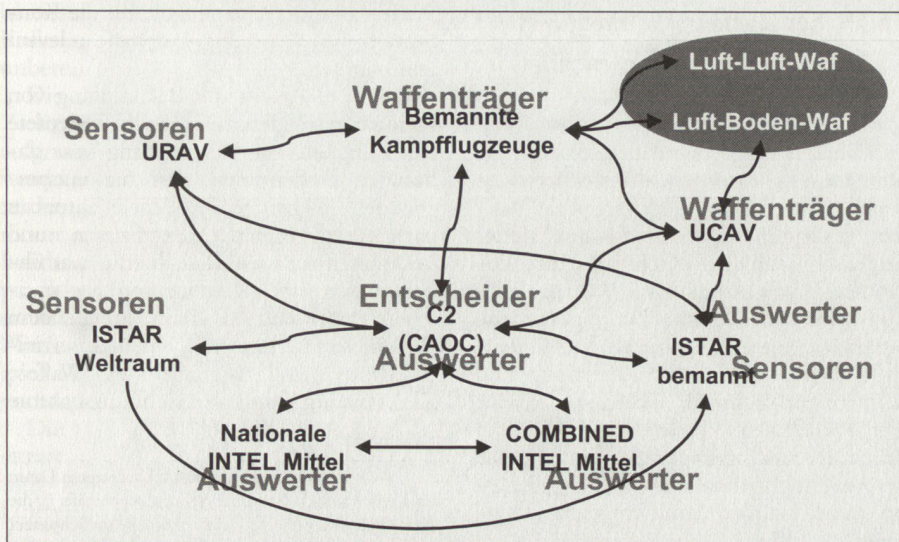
Luft-Luft-Waf

Luft-Boden-Waf

Waffenträger
Bemannte Kampfflugzeuge

Sensoren
URAV

Waffenträger
UCAV

Sensoren
ISTAR Weltraum

Entscheider
C2
(CAOC)
Auswerter

Auswerter
ISTAR bemannt
Sensoren

Nationale INTEL Mittel
Auswerter

COMBINED INTEL Mittel
Auswerter